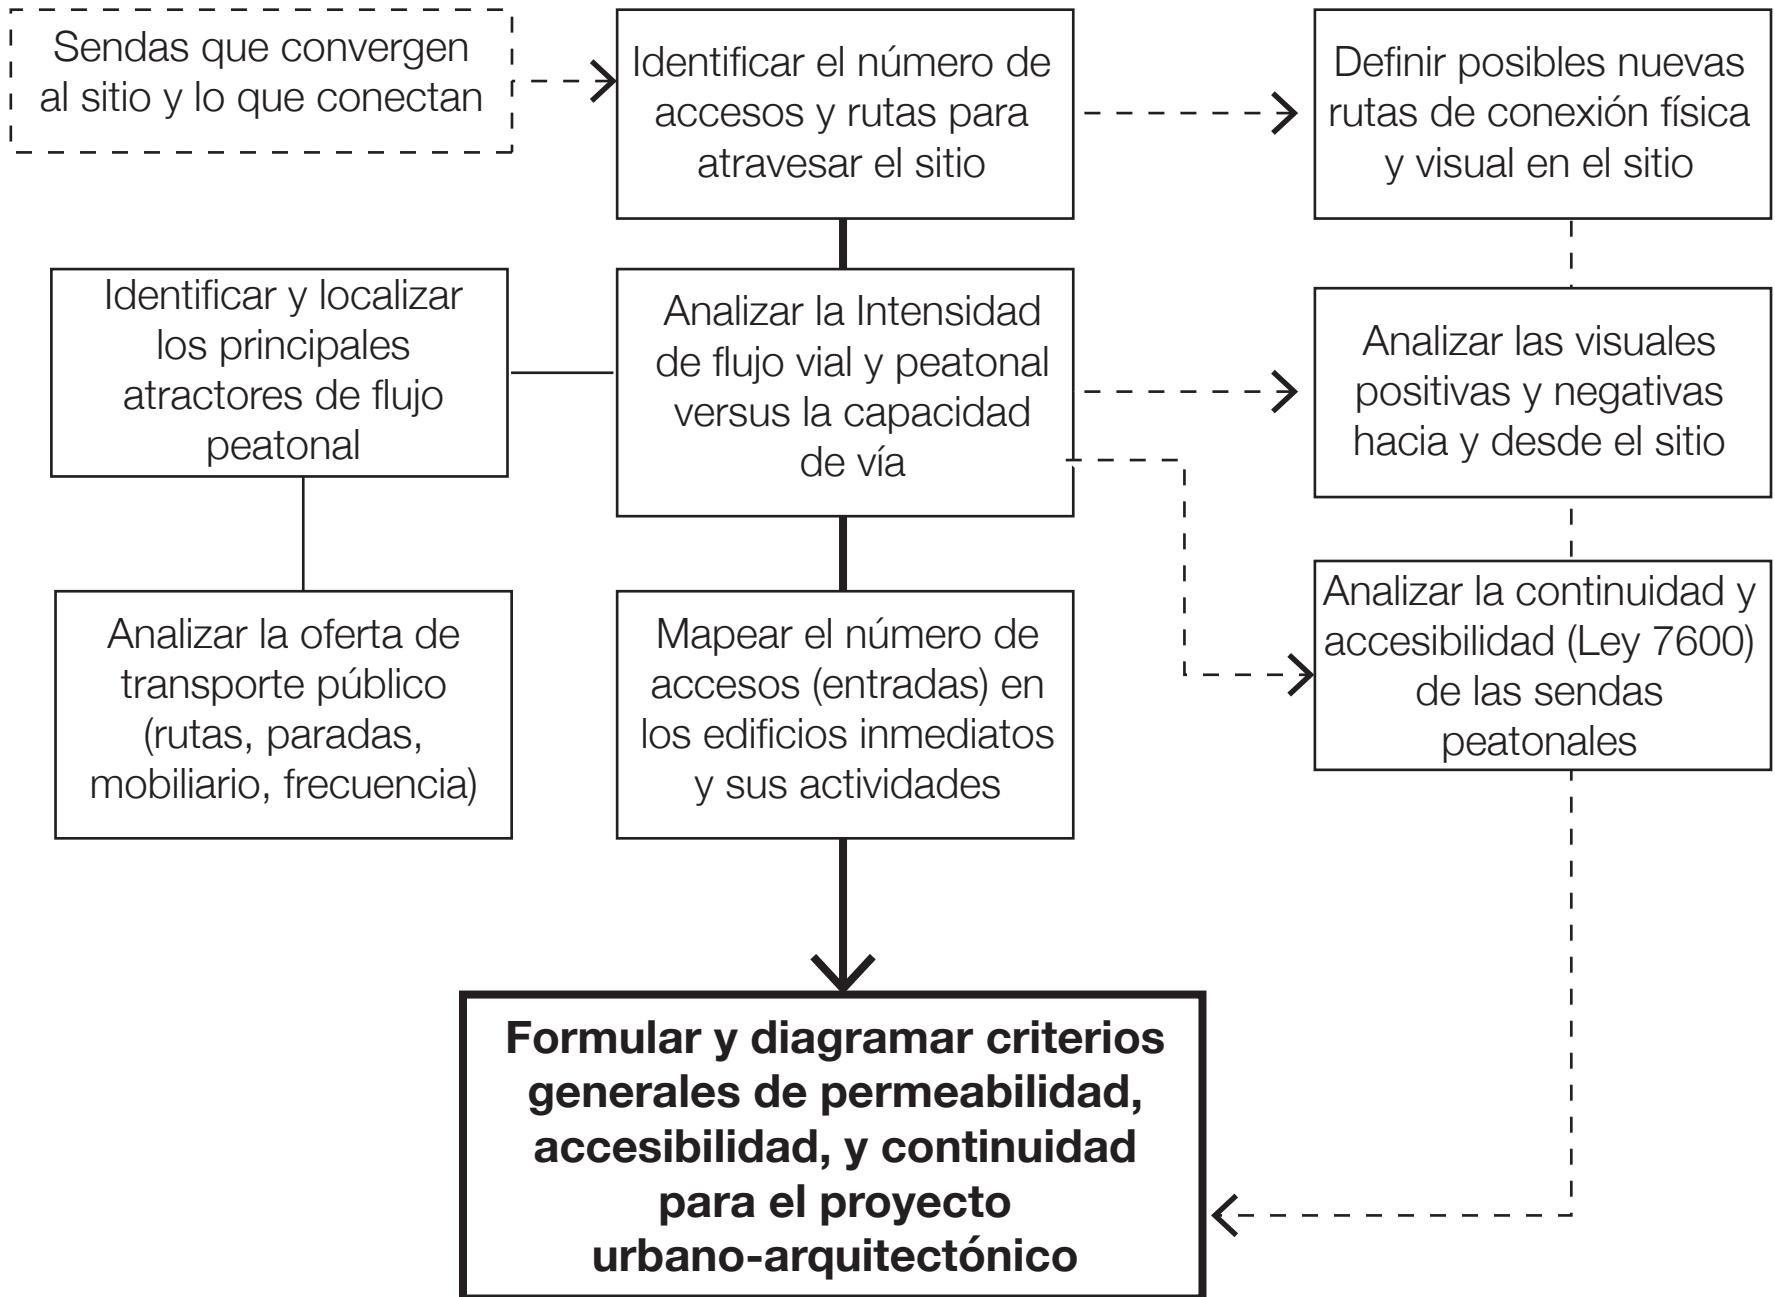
Sendas que convergen al sitio y lo que conectan

Identificar el número de accesos y rutas para atravesar el sitio

Definir posibles nuevas rutas de conexión física y visual en el sitio

Identificar y localizar los principales atractores de flujo peatonal

Analizar la Intensidad de flujo vial y peatonal versus la capacidad de vía

Analizar las visuales positivas y negativas hacia y desde el sitio

Analizar la oferta de transporte público (rutas, paradas, mobiliario, frecuencia)

Mapear el número de accesos (entradas) en los edificios inmediatos y sus actividades

Analizar la continuidad y accesibilidad (Ley 7600) de las sendas peatonales

**Formular y diagramar criterios generales de permeabilidad, accesibilidad, y continuidad para el proyecto urbano-arquitectónico**